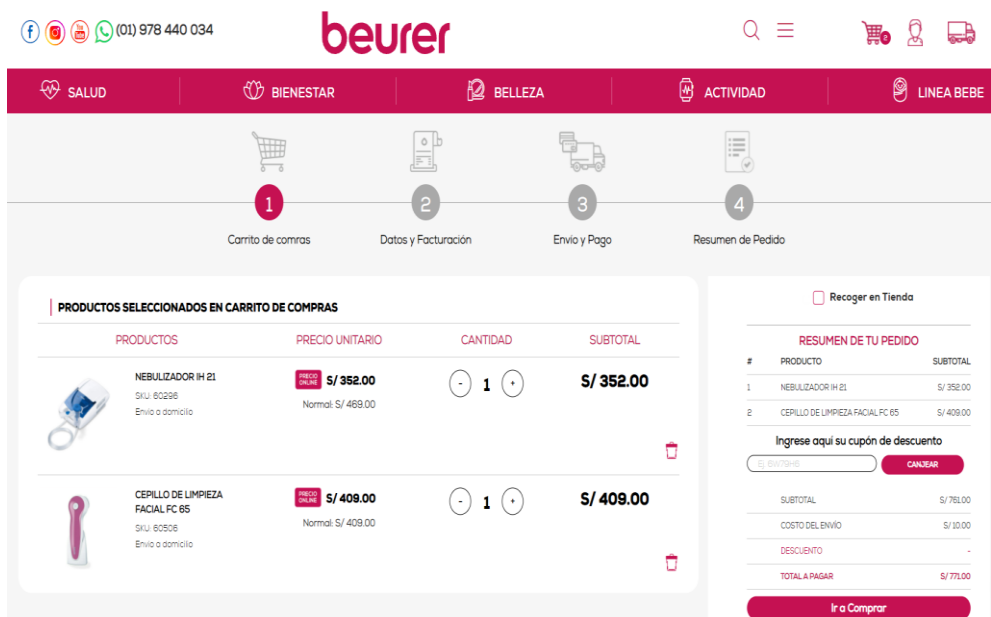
(01) 978 440 034

beurer

2

SALUD | BIENESTAR | BELLEZA | ACTIVIDAD | LINEA BEBE

1 Carrito de comras
2 Datos y Facturación
3 Envio y Pago
4 Resumen de Pedido

PRODUCTOS SELECCIONADOS EN CARRITO DE COMPRAS

| PRODUCTOS | PRECIO UNITARIO | CANTIDAD | SUBTOTAL |
|---|---|---|---|
| NEBULIZADOR IH 21 SKU: 60296 Envio a domicilio | PRECIO ONLINE S/ 352.00 Normal: S/ 469.00 | - 1 + | S/ 352.00 |
| CEPILLO DE LIMPIEZA FACIAL FC 65 SKU: 60506 Envio a domicilio | PRECIO ONLINE S/ 409.00 Normal: S/ 409.00 | - 1 + | S/ 409.00 |

Recoger en Tienda

RESUMEN DE TU PEDIDO

| # | PRODUCTO | SUBTOTAL |
|---|---|---|
| 1 | NEBULIZADOR IH 21 | S/ 352.00 |
| 2 | CEPILLO DE LIMPIEZA FACIAL FC 65 | S/ 409.00 |

Ingrese aqui su cupón de descuento
Ej: 6W79H6
CANJEAR

| SUBTOTAL | S/ 761.00 |
|---|---|
| COSTO DEL ENVÍO | S/ 10.00 |
| DESCUENTO | - |
| TOTAL A PAGAR | S/ 771.00 |

Ir a Comprar